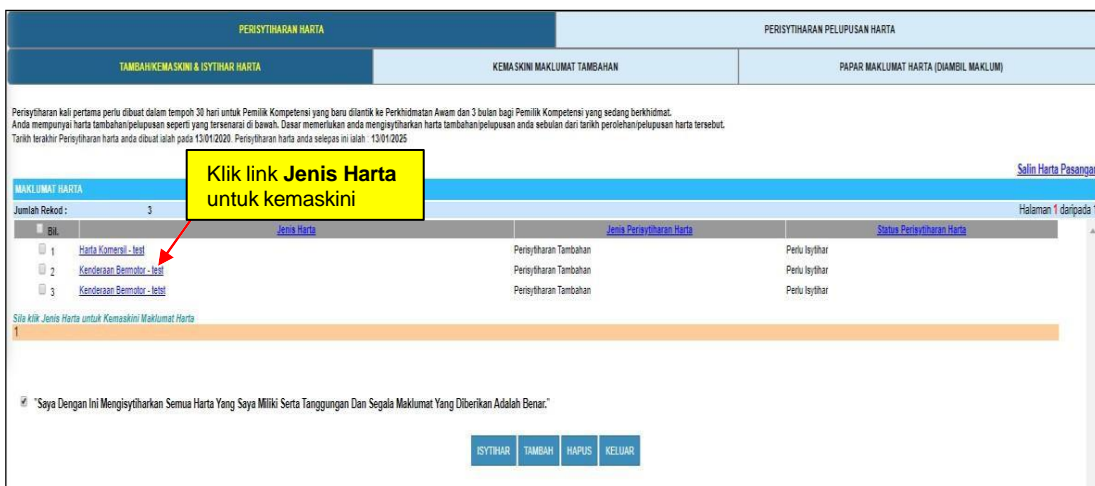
PERISYTIHARAN HARTA

PERISYTIHARAN PELUPUSAN HARTA

TAMBAH/KEMASKINI & ISYTIHAR HARTA

KEMASKINI MAKLUMAT TAMBAHAN

PAPAR MAKLUMAT HARTA (DIAMBIL MAKLUM)

Perisytiharan kali pertama perlu dibuat dalam tempoh 30 hari untuk Pemilik Kompetensi yang baru dilantik ke Perkhidmatan Awam dan 3 bulan bagi Pemilik Kompetensi yang sedang berkhidmat.
Anda mempunyai harta tambahan/pelupusan seperti yang tersenarai di bawah. Dasar memerlukan anda mengisytiharkan harta tambahan/pelupusan anda sebulan dari tarikh perolehan/pelupusan harta tersebut.
Tarikh terakhir Perisytiharan harta anda dibuat ialah pada 13/01/2020. Perisytiharan harta anda selepas ini ialah : 13/01/2025

Klik link **Jenis Harta** untuk kemaskini

Salin Harta Pasangan

MAKLUMAT HARTA

Jumlah Rekod : 3

Halaman 1 daripada 1

| Bil. | Jenis Harta | Jenis Perisytiharan Harta | Status Perisytiharan Harta |
|---|---|---|---|
| 1 | Harta Komersil - test | Perisytiharan Tambahan | Perlu Isytihar |
| 2 | Kenderaan Bermotor - test | Perisytiharan Tambahan | Perlu Isytihar |
| 3 | Kenderaan Bermotor - tetst | Perisytiharan Tambahan | Perlu Isytihar |

Sila klik Jenis Harta untuk Kemaskini Maklumat Harta

1

"Saya Dengan Ini Mengisytiharkan Semua Harta Yang Saya Miliki Serta Tanggungan Dan Segala Maklumat Yang Diberikan Adalah Benar."

ISYTIHAR TAMBAH HAPUS KELUAR